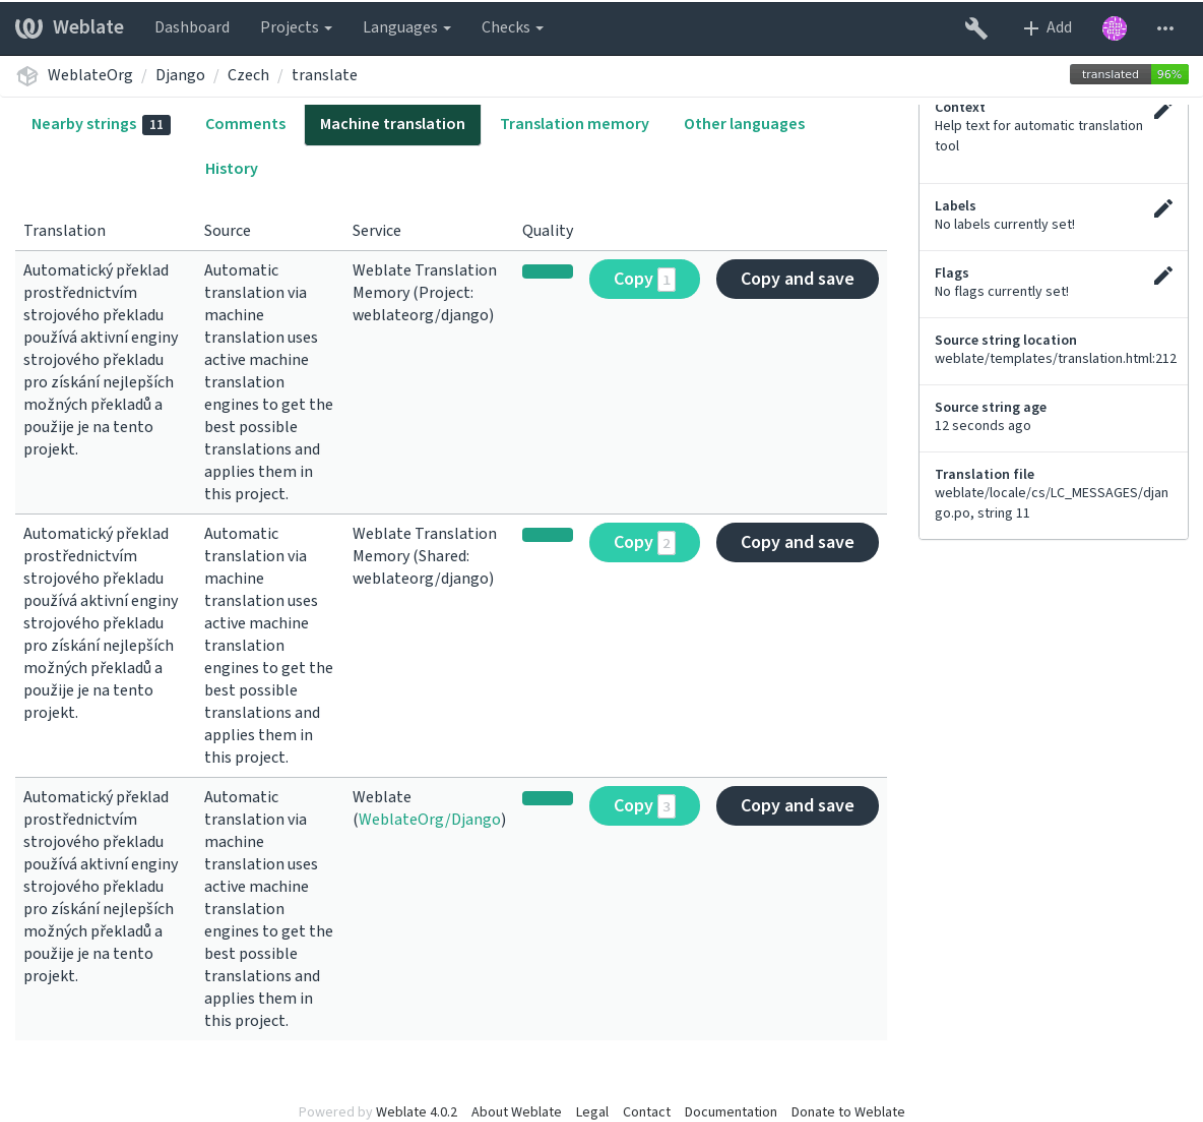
Weblate Dashboard Projects Languages Checks Add

WeblateOrg / Django / Czech / translate

translated 96%

Nearby strings 11 Comments Machine translation Translation memory Other languages History

| Translation | Source | Service | Quality | | |
|---|---|---|---|---|---|
| Automatický překlad prostřednictvím strojového překladu používá aktivní enginy strojového překladu pro získání nejlepších možných překladů a použije je na tento projekt. | Automatic translation via machine translation uses active machine translation engines to get the best possible translations and applies them in this project. | Weblate Translation Memory (Project: weblateorg/django) | | Copy 1 | Copy and save |
| Automatický překlad prostřednictvím strojového překladu používá aktivní enginy strojového překladu pro získání nejlepších možných překladů a použije je na tento projekt. | Automatic translation via machine translation uses active machine translation engines to get the best possible translations and applies them in this project. | Weblate Translation Memory (Shared: weblateorg/django) | | Copy 2 | Copy and save |
| Automatický překlad prostřednictvím strojového překladu používá aktivní enginy strojového překladu pro získání nejlepších možných překladů a použije je na tento projekt. | Automatic translation via machine translation uses active machine translation engines to get the best possible translations and applies them in this project. | Weblate (WeblateOrg/Django) | | Copy 3 | Copy and save |

Context
Help text for automatic translation tool

Labels
No labels currently set!

Flags
No flags currently set!

Source string location
weblate/templates/translation.html:212

Source string age
12 seconds ago

Translation file
weblate/locale/cs/LC_MESSAGES/django.po, string 11

Powered by Weblate 4.0.2 About Weblate Legal Contact Documentation Donate to Weblate